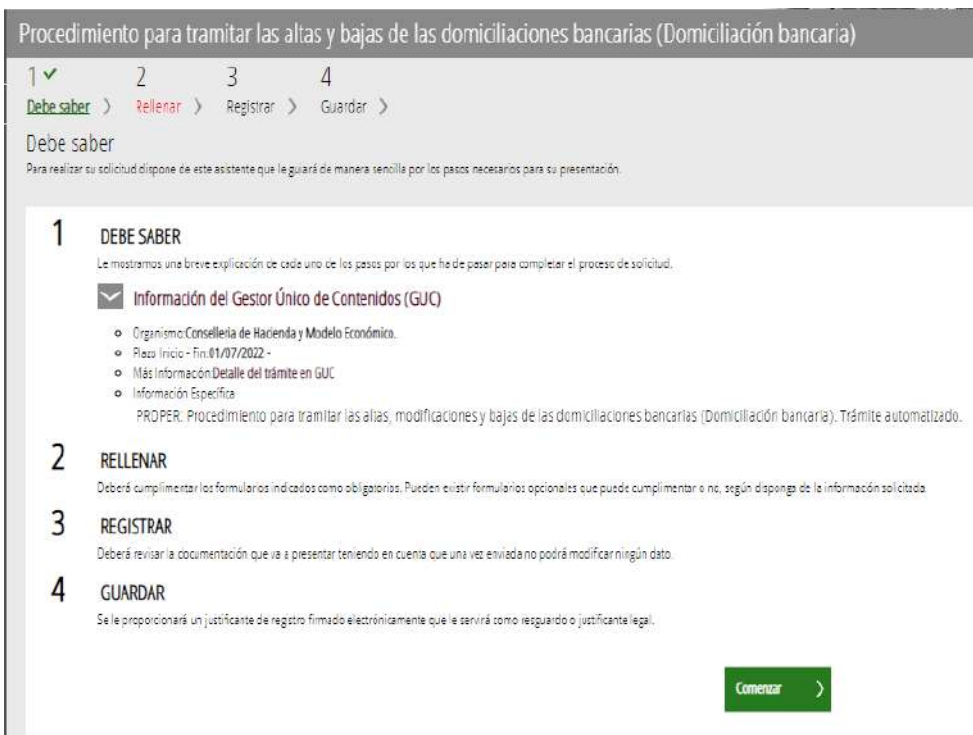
Procedimiento para tramitar las altas y bajas de las domiciliaciones bancarias (Domiciliación bancaria)

1 ✓ Debe saber 〉 2 Rellenar 〉 3 Registrar 〉 4 Guardar 〉

Debe saber

Para realizar su solicitud dispone de este asistente que le guiará de manera sencilla por los pasos necesarios para su presentación.

1 DEBE SABER

Le mostramos una breve explicación de cada uno de los pasos por los que ha de pasar para completar el proceso de solicitud.

Información del Gestor Único de Contenidos (GUC)

- Organismo:Conselleria de Hacienda y Modelo Económico.
- Plazo Inicio - Fin:01/07/2022 -
- Más Información:Detalle del trámite en GUC
- Información Específica

PROPER: Procedimiento para tramitar las altas, modificaciones y bajas de las domiciliaciones bancarias (Domiciliación bancaria). Trámite automatizado.

2 RELLENAR

Deberá cumplimentar los formularios indicados como obligatorios. Pueden existir formularios opcionales que puede cumplimentar o no, según disponga de la información solicitada.

3 REGISTRAR

Deberá revisar la documentación que va a presentar teniendo en cuenta que una vez enviada no podrá modificar ningún dato.

4 GUARDAR

Se le proporcionará un justificante de registro firmado electrónicamente que le servirá como resguardo o justificante legal.

Comenzar 〉